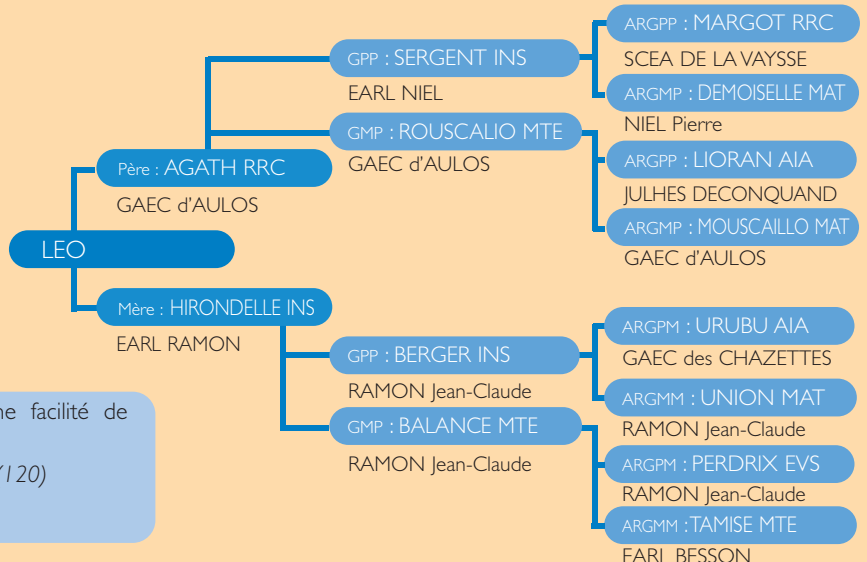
LEO

Père : AGATH RRC
GAEC d'AULOS

GPP : SERGENT INS
EARL NIEL

ARGPP : MARGOT RRC
SCEA DE LA VAYSSE

ARGMP : DEMOISELLE MAT
NIEL Pierre

GMP : ROUSCALIO MTE
GAEC d'AULOS

ARGPP : LIORAN AIA
JULHES DECONQUAND

ARGMP : MOUSCAILLO MAT
GAEC d'AULOS

Mère : HIRONDELLE INS
EARL RAMON

GPP : BERGER INS
RAMON Jean-Claude

ARGPM : URUBU AIA
GAEC des CHAZETTES

ARGMM : UNION MAT
RAMON Jean-Claude

GMP : BALANCE MTE
RAMON Jean-Claude

ARGPM : PERDRIX EVS
RAMON Jean-Claude

ARGMM : TAMISE MTE
EARL BESSON

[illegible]ne facilité de
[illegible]/120)